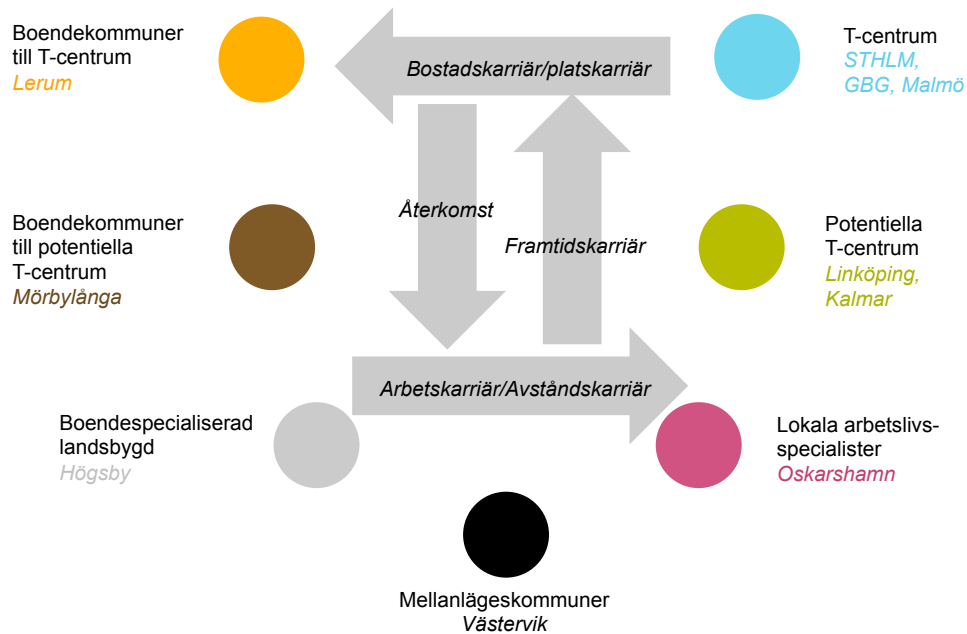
Boendekommuner till T-centrum
Lerum

Bostadskarriär/platskarriär

T-centrum
STHLM, GBG, Malmö

Återkomst

Framtidskarriär

Boendekommuner till potentiella T-centrum
Mörbylånga

Potentiella T-centrum
Linköping, Kalmar

Arbetskarriär/Avståndskarriär

Boendespecialiserad landsbygd
Högsby

Lokala arbetslivsspecialister
Oskarshamn

Mellanlägeskommuner
Västervik